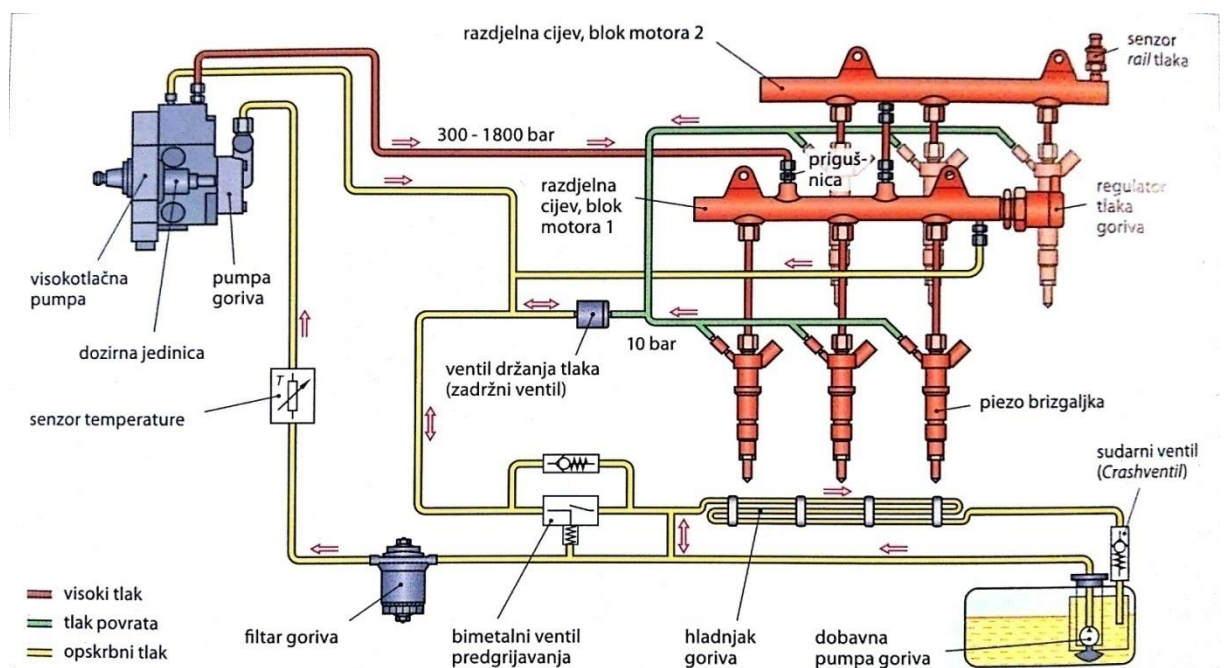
razdjelna cijev, blok motora 2

senzor *rail* tlaka

300 - 1800 bar

priguš-
nica

razdjelna cijev, blok motora 1

regulator tlaka goriva

visokotlačna pumpa

pumpa goriva

dozirna jedinica

10 bar

ventil držanja tlaka (zadržni ventil)

T

senzor temperature

piezo brizgaljka

sudarni ventil (*Crashventil*)

visoki tlak

tlak povrata

opskrbni tlak

filtar goriva

bimetalni ventil predgrijavanja

hladnjak goriva

dobavna pumpa goriva